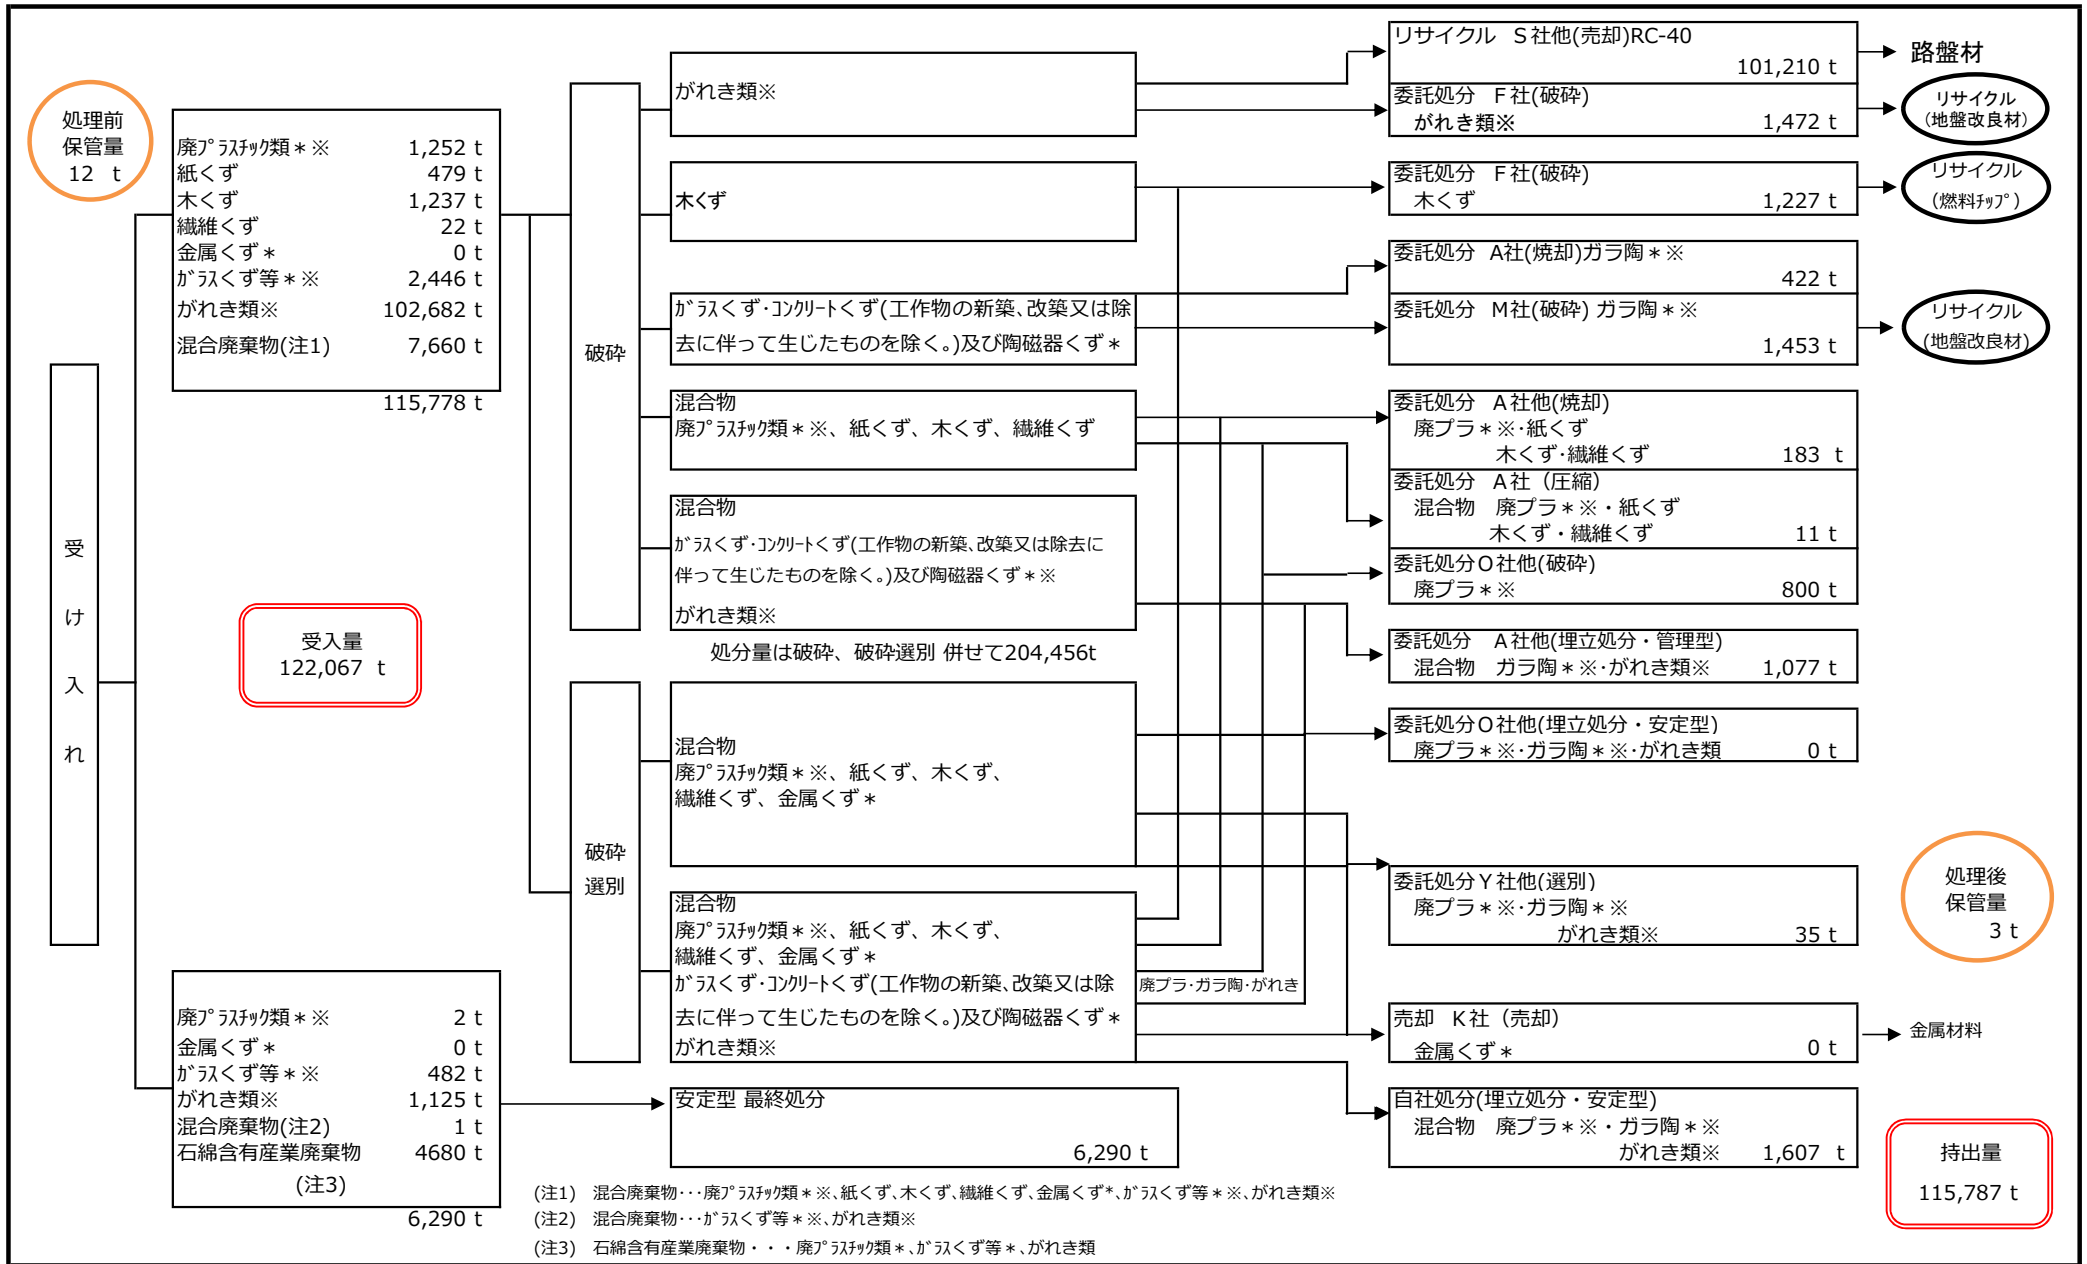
処理前
保管量
12 t

受け入れ

廃ﾌﾟﾗｽﾁｯｸ類＊※ 1,252 t
紙くず 479 t
木くず 1,237 t
繊維くず 22 t
金属くず＊ 0 t
ｶﾞﾗｽくず等＊※ 2,446 t
がれき類※ 102,682 t
混合廃棄物(注1) 7,660 t
115,778 t

受入量
122,067 t

廃ﾌﾟﾗｽﾁｯｸ類＊※ 2 t
金属くず＊ 0 t
ｶﾞﾗｽくず等＊※ 482 t
がれき類※ 1,125 t
混合廃棄物(注2) 1 t
石綿含有産業廃棄物 4680 t
(注3)
6,290 t

破砕

がれき類※

木くず

ｶﾞﾗｽくず･ｺﾝｸﾘｰﾄくず(工作物の新築､改築又は除去に伴って生じたものを除く。)及び陶磁器くず＊

混合物
廃ﾌﾟﾗｽﾁｯｸ類＊※、紙くず、木くず、繊維くず

混合物
ｶﾞﾗｽくず･ｺﾝｸﾘｰﾄくず(工作物の新築､改築又は除去に伴って生じたものを除く。)及び陶磁器くず＊※
がれき類※

処分量は破砕、破砕選別 併せて204,456t

破砕
選別

混合物
廃ﾌﾟﾗｽﾁｯｸ類＊※、紙くず、木くず、繊維くず、金属くず＊

混合物
廃ﾌﾟﾗｽﾁｯｸ類＊※、紙くず、木くず、繊維くず、金属くず＊
ｶﾞﾗｽくず･ｺﾝｸﾘｰﾄくず(工作物の新築､改築又は除去に伴って生じたものを除く。)及び陶磁器くず＊
がれき類※

廃プラ･ガラ陶･がれき

安定型 最終処分
6,290 t

リサイクル S社他(売却)RC-40
101,210 t

路盤材

委託処分 F社(破砕)
がれき類※ 1,472 t

リサイクル
(地盤改良材)

委託処分 F社(破砕)
木くず 1,227 t

リサイクル
(燃料ﾁｯﾌﾟ)

委託処分 A社(焼却)ガラ陶＊※
422 t

委託処分 M社(破砕) ガラ陶＊※
1,453 t

リサイクル
(地盤改良材)

委託処分 A社他(焼却)
廃プラ＊※･紙くず
木くず･繊維くず 183 t

委託処分 A社 (圧縮)
混合物 廃プラ＊※・紙くず
木くず・繊維くず 11 t

委託処分O社他(破砕)
廃プラ＊※ 800 t

委託処分 A社他(埋立処分・管理型)
混合物 ガラ陶＊※･がれき類※ 1,077 t

委託処分O社他(埋立処分・安定型)
廃プラ＊※･ガラ陶＊※･がれき類 0 t

委託処分Y社他(選別)
廃プラ＊※･ガラ陶＊※
がれき類※ 35 t

処理後
保管量
3 t

売却 K社 (売却)
金属くず＊ 0 t

金属材料

自社処分(埋立処分・安定型)
混合物 廃プラ＊※・ガラ陶＊※
がれき類※ 1,607 t

持出量
115,787 t

(注1) 混合廃棄物･･･廃ﾌﾟﾗｽﾁｯｸ類＊※､紙くず､木くず､繊維くず､金属くず*､ｶﾞﾗｽくず等＊※､がれき類※
(注2) 混合廃棄物･･･ｶﾞﾗｽくず等＊※､がれき類※
(注3) 石綿含有産業廃棄物・・・廃ﾌﾟﾗｽﾁｯｸ類＊､ｶﾞﾗｽくず等＊､がれき類